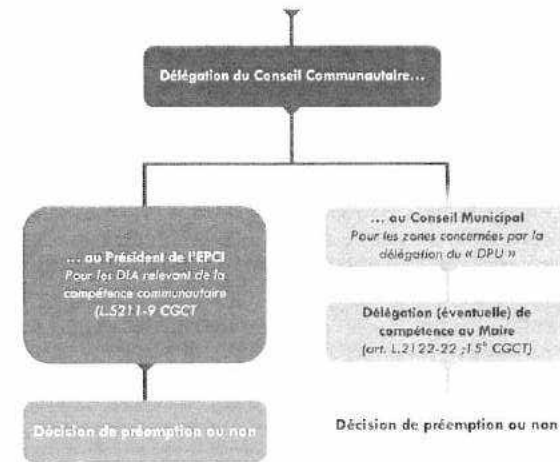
Délégation du Conseil Communautaire...

... au Président de l'EPCI
Pour les DIA relevant de la compétence communautaire (L.5211-9 CGCT

Décision de préemption ou non

... au Conseil Municipal
Pour les zones concernées par la délégation du « DPU »

Délégation (éventuelle) de compétence au Maire
(art. L.2122-22 ;15° CGCT)

Décision de préemption ou non